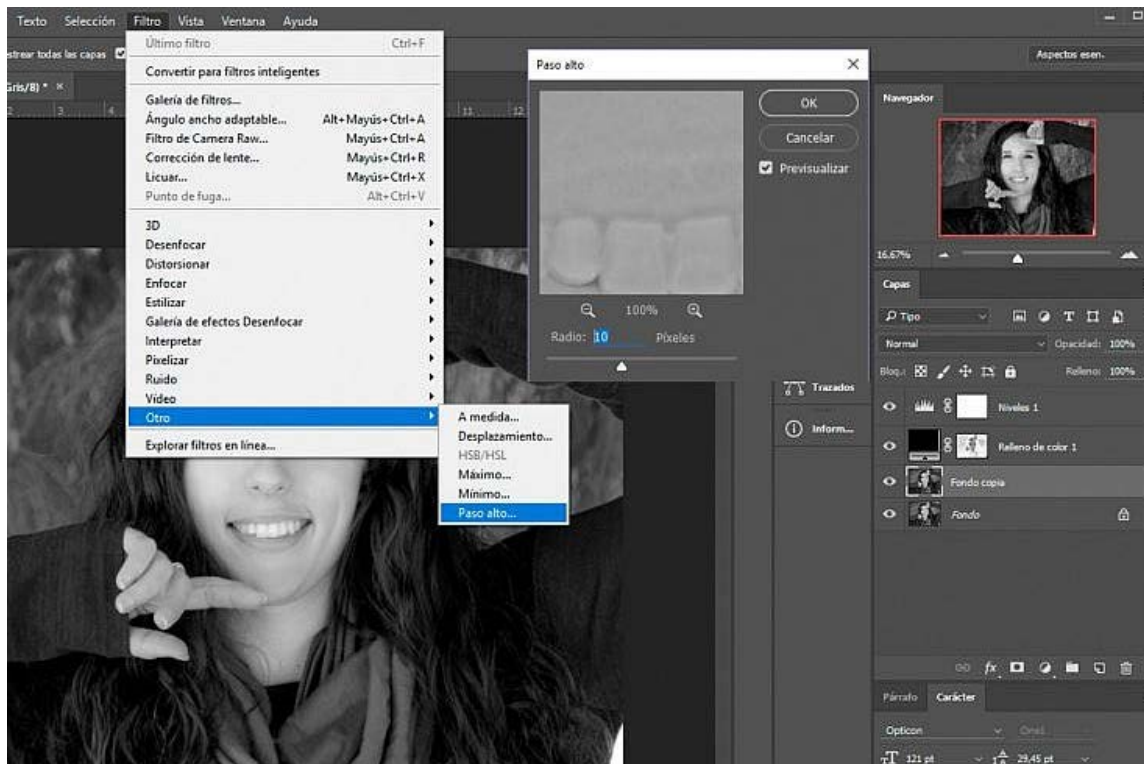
Texto Selección Filtro Vista Ventana Ayuda

strear todas las capas

Gris/8) * ×

Último filtro Ctrl+F
Convertir para filtros inteligentes
Galería de filtros...
Ángulo ancho adaptable... Alt+Mayús+Ctrl+A
Filtro de Camera Raw... Mayús+Ctrl+A
Corrección de lente... Mayús+Ctrl+R
Licuar... Mayús+Ctrl+X
Punto de fuga... Alt+Ctrl+V
3D
Desenfocar
Distorsionar
Enfocar
Estilizar
Galería de efectos Desenfocar
Interpretar
Pixelizar
Ruido
Vídeo
Otro
Explorar filtros en línea...

A medida...
Desplazamiento...
HSB/HSL
Máximo...
Mínimo...
Paso alto...

Paso alto
OK
Cancelar
Previsualizar
100%
Radio: 10 Píxeles

Trazados
Inform...

Aspectos esen.

Navegador
16,67%

Capas
Tipo
Normal
Opacidad: 100%
Bloq.:
Relleno: 100%
Niveles 1
Relleno de color 1
Fondo copia
Fondo

Párrafo Carácter
Opticon
121 pt
29,45 pt